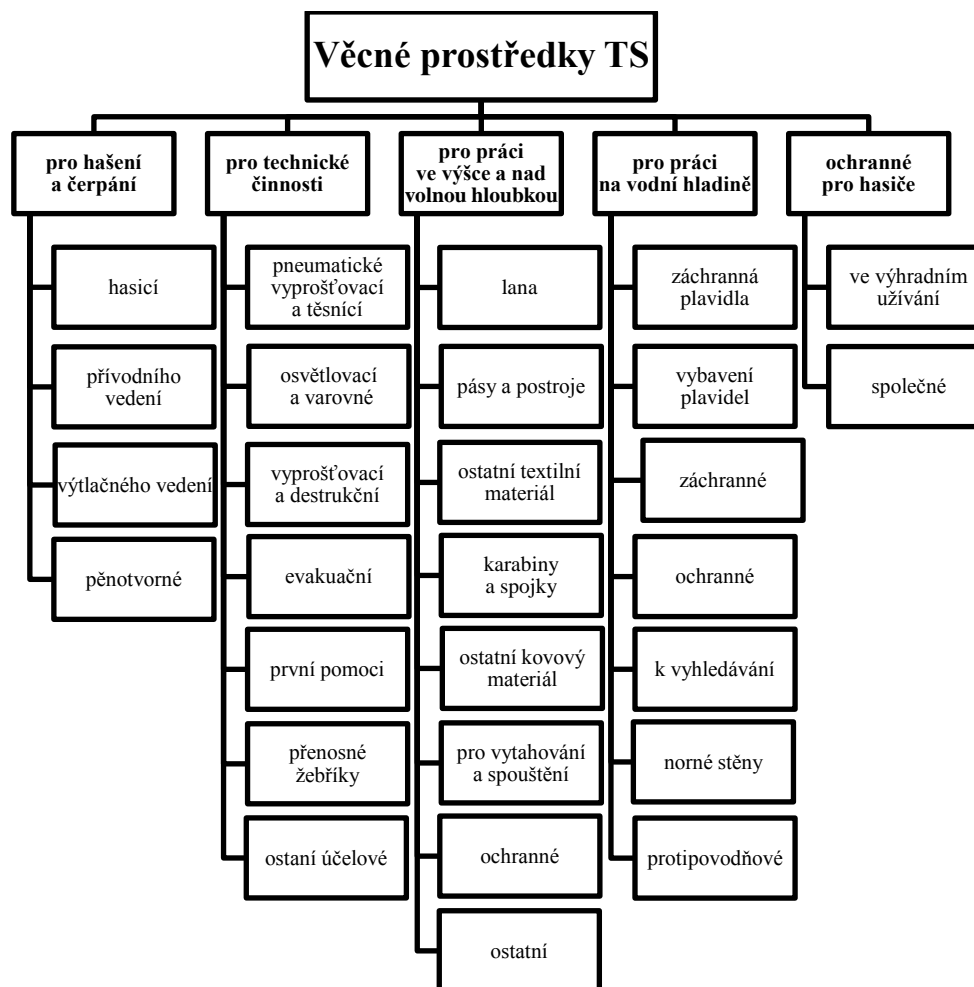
Věcné prostředky TS

pro hašení a čerpání

hasicí

přívodního vedení

výtlačného vedení

pěnotvorné

pro technické činnosti

pneumatické vyprošťovací a těsnící

osvětlovací a varovné

vyprošťovací a destrukční

evakuační

první pomoci

přenosné žebříky

ostaní účelové

pro práci ve výšce a nad volnou hloubkou

lana

pásy a postroje

ostatní textilní materiál

karabiny a spojky

ostatní kovový materiál

pro vytahování a spouštění

ochranné

ostatní

pro práci na vodní hladině

záchranná plavidla

vybavení plavidel

záchranné

ochranné

k vyhledávání

norné stěny

protipovodňové

ochranné pro hasiče

ve výhradním užívání

společné